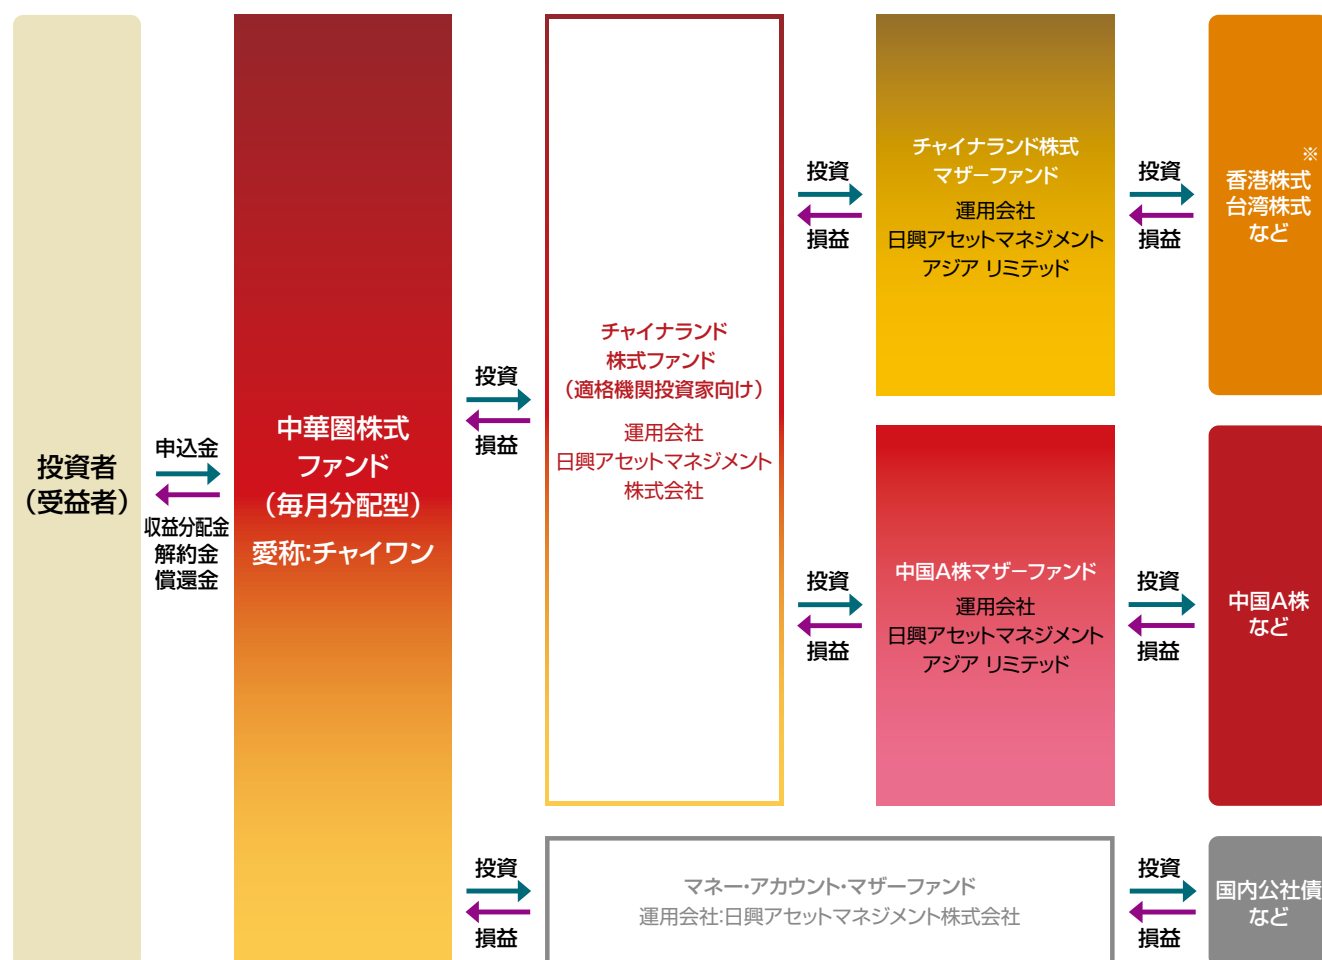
投資者
(受益者)

申込金

収益分配金
解約金
償還金

中華圏株式
ファンド
(毎月分配型)
愛称:チャイワン

投資

損益

チャイナランド
株式ファンド
(適格機関投資家向け)
運用会社
日興アセットマネジメント
株式会社

投資

損益

チャイナランド株式
マザーファンド
運用会社
日興アセットマネジメント
アジア リミテッド

投資

損益

※
香港株式
台湾株式
など

投資

損益

中国A株マザーファンド
運用会社
日興アセットマネジメント
アジア リミテッド

投資

損益

中国A株
など

投資

損益

マネー・アカウント・マザーファンド
運用会社:日興アセットマネジメント株式会社

投資

損益

国内公社債
など